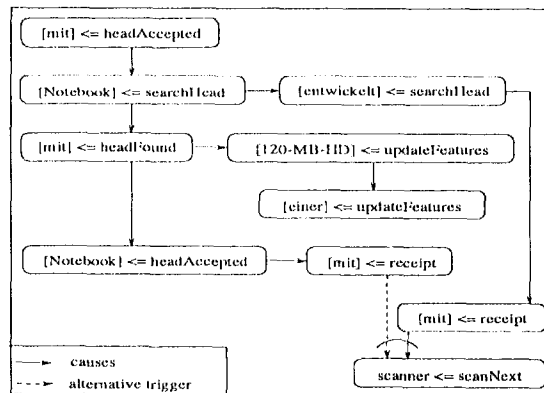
[mit] <= headAccepted

[Notebook] <= searchHead

[entwickelt] <= searchHead

[mit] <= headFound

[120-MB-HD] <= updateFeatures

[einer] <= updateFeatures

[Notebook] <= headAccepted

[mit] <= receipt

[mit] <= receipt

scanner <= scanNext

causes

alternative trigger